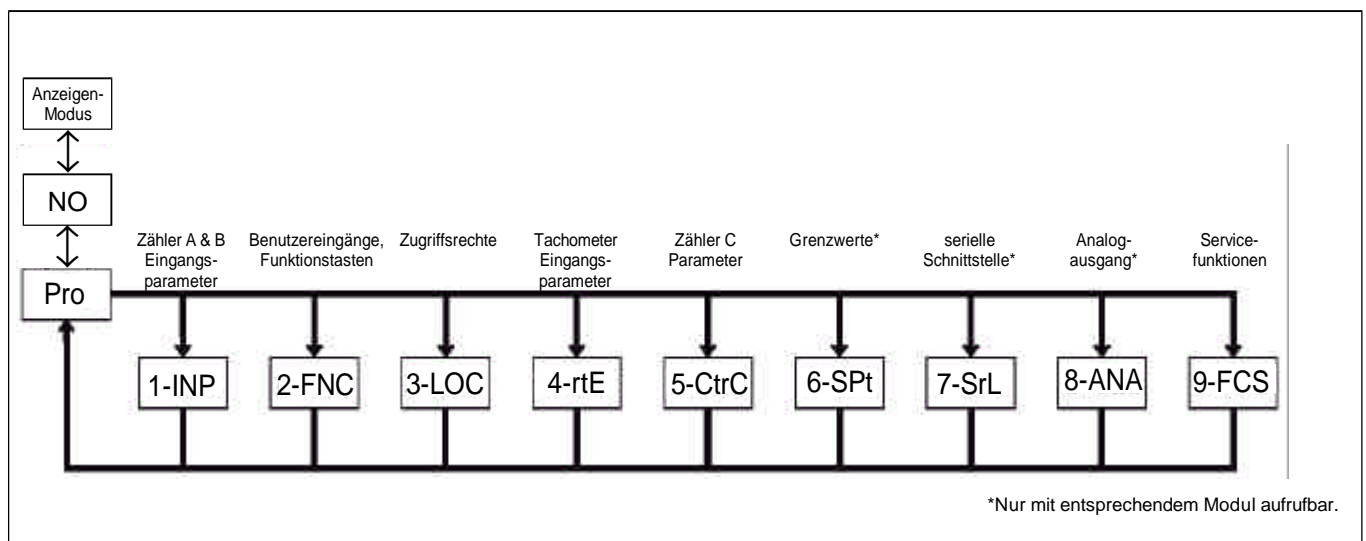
Anzeigen-Modus

NO

Pro

Zähler A & B Eingangsparameter

Benutzereingänge, Funktionstasten

Zugriffsrechte

Tachometer Eingangsparameter

Zähler C Parameter

Grenzwerte*

serielle Schnittstelle*

Analogausgang*

Servicefunktionen

1-INP

2-FNC

3-LOC

4-rtE

5-CtrC

6-SPt

7-SrL

8-ANA

9-FCS

*Nur mit entsprechendem Modul aufrufbar.